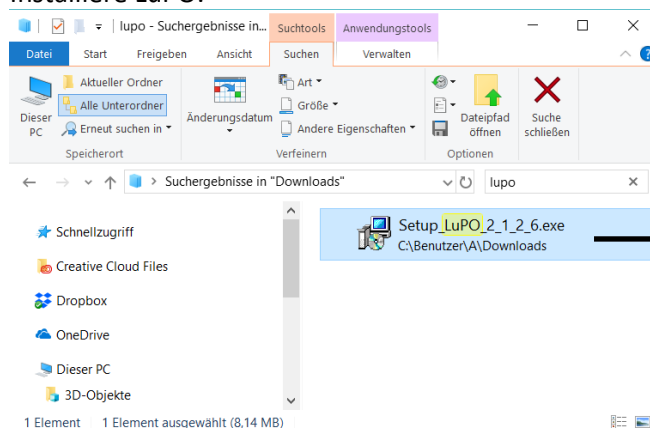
installiere LuPO.

lupo - Suchergebnisse in... | Suchtools | Anwendungstools

Datei | Start | Freigeben | Ansicht | Suchen | Verwalten

Dieser PC | Aktueller Ordner | Alle Unterordner | Erneut suchen in ▾ | Speicherort

Änderungsdatum | Art ▾ | Größe ▾ | Andere Eigenschaften ▾ | Verfeinern

Dateipfad öffnen | Optionen

Suche schließen

Suchergebnisse in "Downloads" | lupo

Schnellzugriff
Creative Cloud Files
Dropbox
OneDrive
Dieser PC
3D-Objekte

Setup_LuPO_2_1_2_6.exe
C:\Benutzer\A\Downloads

1 Element | 1 Element ausgewählt (8,14 MB)